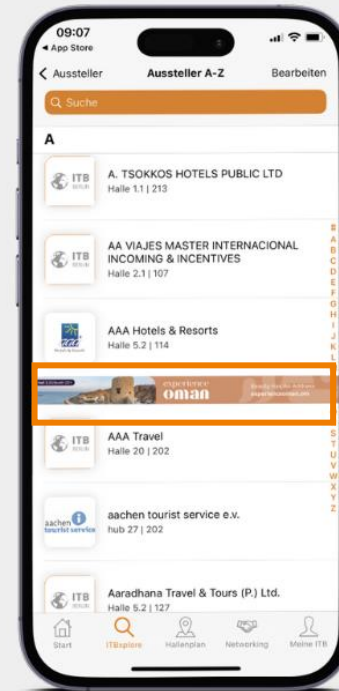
09:07
◂ App Store

< Aussteller
Aussteller A-Z
Bearbeiten

Suche

A

ITB BERLIN
A. TSOKKOS HOTELS PUBLIC LTD
Halle 1.1 | 213

ITB BERLIN
AA VIAJES MASTER INTERNACIONAL INCOMING & INCENTIVES
Halle 2.1 | 107

AAA Hotels & Resorts
Halle 5.2 | 114

experience
oman

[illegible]

ITB BERLIN
AAA Travel
Halle 20 | 202

aachen tourist service
aachen tourist service e.v.
hub 27 | 202

ITB BERLIN
Aaradhana Travel & Tours (P.) Ltd.
Halle 5.2 | 127

B
A
B
C
D
E
F
G
H
I
J
K
L
S
T
U
V
W
X
Y
Z

Start
ITBxplore
Hallenplan
Networking
Meine ITB